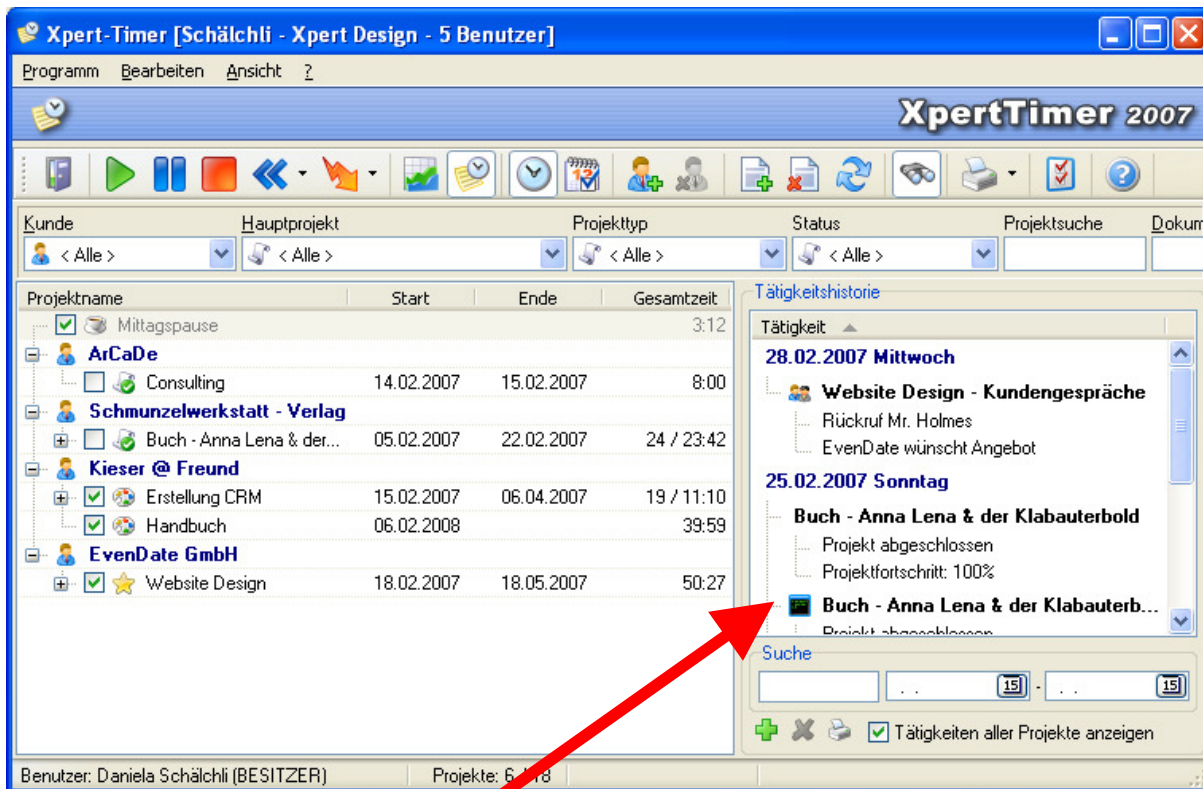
Xpert-Timer [Schälchli - Xpert Design - 5 Benutzer]

Programm Bearbeiten Ansicht ?

XpertTimer 2007

Kunde | Hauptprojekt | Projekttyp | Status | Projektsuche | Dokum

< Alle > | < Alle > | < Alle > | < Alle >

| Projektname | Start | Ende | Gesamtzeit |
|---|---|---|---|
| Mittagspause | | | 3:12 |
| ArCaDe | | | |
| Consulting | 14.02.2007 | 15.02.2007 | 8:00 |
| Schmunzelwerkstatt - Verlag | | | |
| Buch - Anna Lena & der... | 05.02.2007 | 22.02.2007 | 24 / 23:42 |
| Kieser @ Freund | | | |
| Erstellung CRM | 15.02.2007 | 06.04.2007 | 19 / 11:10 |
| Handbuch | 06.02.2008 | | 39:59 |
| EvenDate GmbH | | | |
| Website Design | 18.02.2007 | 18.05.2007 | 50:27 |

Tätigkeitshistorie

Tätigkeit

28.02.2007 Mittwoch
Website Design - Kundengespräche
Rückruf Mr. Holmes
EvenDate wünscht Angebot
25.02.2007 Sonntag
Buch - Anna Lena & der Klabauterbold
Projekt abgeschlossen
Projektfortschritt: 100%
Buch - Anna Lena & der Klabauterb...
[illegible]

Suche

. . 15 - . . 15

Tätigkeiten aller Projekte anzeigen

Benutzer: Daniela Schälchli (BESITZER) | Projekte: 6 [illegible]18